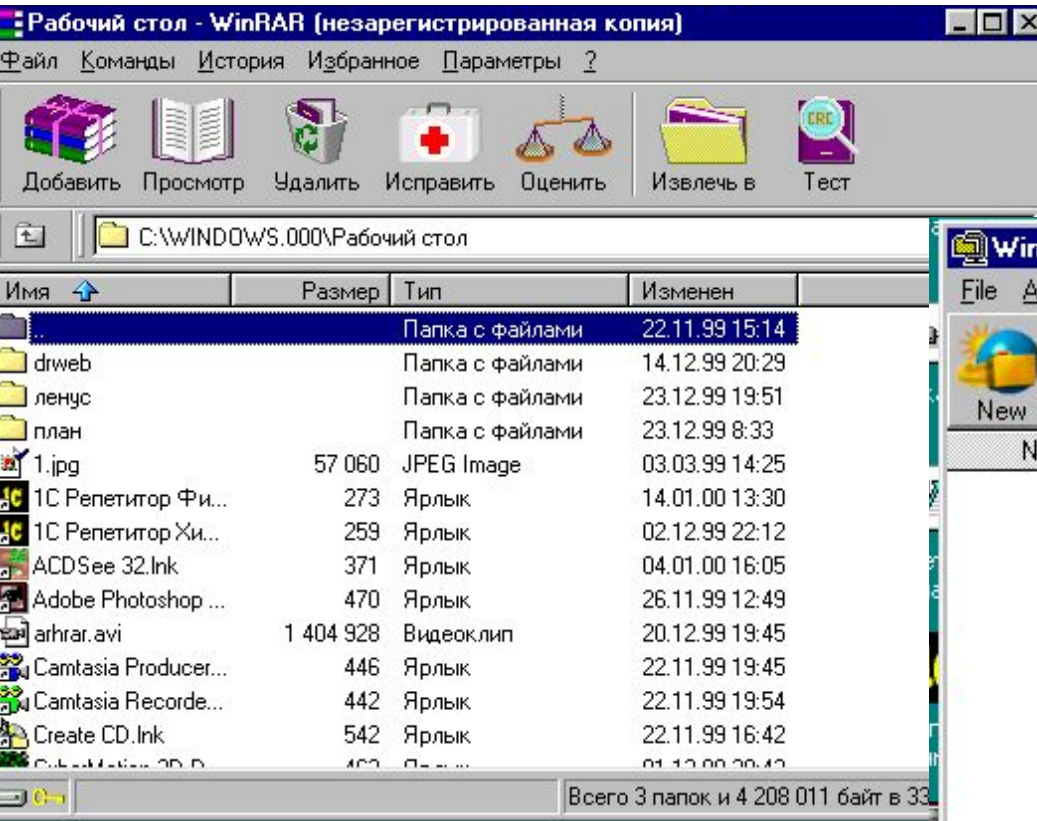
Рабочий стол - WinRAR (незарегистрированная копия)

Файл Команды История Избранное Параметры ?

Добавить Просмотр Удалить Исправить Оценить Извлечь в Тест

C:\WINDOWS.000\Рабочий стол

| Имя | Размер | Тип | Изменен |
|---|---|---|---|
| .. | | Папка с файлами | 22.11.99 15:14 |
| drweb | | Папка с файлами | 14.12.99 20:29 |
| ленус | | Папка с файлами | 23.12.99 19:51 |
| план | | Папка с файлами | 23.12.99 8:33 |
| 1.jpg | 57 060 | JPEG Image | 03.03.99 14:25 |
| 1С Репетитор Фи... | 273 | Ярлык | 14.01.00 13:30 |
| 1С Репетитор Хи... | 259 | Ярлык | 02.12.99 22:12 |
| ACDSee 32.lnk | 371 | Ярлык | 04.01.00 16:05 |
| Adobe Photoshop ... | 470 | Ярлык | 26.11.99 12:49 |
| arhrar.avi | 1 404 928 | Видеоклип | 20.12.99 19:45 |
| Camtasia Producer... | 446 | Ярлык | 22.11.99 19:45 |
| Camtasia Recorde... | 442 | Ярлык | 22.11.99 19:54 |
| Create CD.lnk | 542 | Ярлык | 22.11.99 16:42 |
| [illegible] | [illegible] | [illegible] | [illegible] |

Всего 3 папок и 4 208 011 байт в 33

Win
File A
New
N